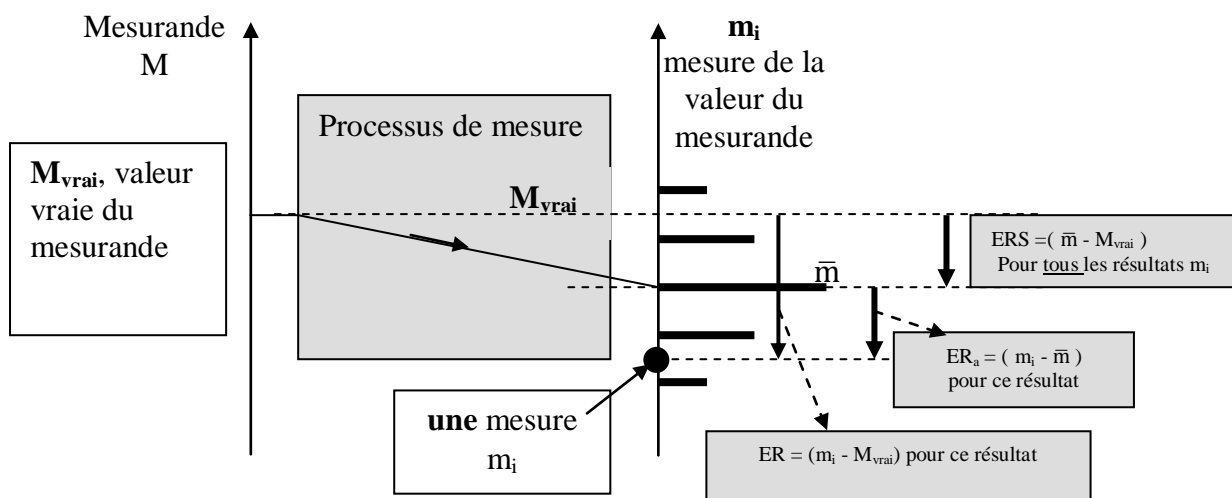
Mesurande M

$m_i$ mesure de la valeur du mesurande

Processus de mesure

$M_{vrai}$, valeur vraie du mesurande

$M_{vrai}$

$\bar{m}$

ERS =( $\bar{m}$ - $M_{vrai}$ )
Pour tous les résultats $m_i$

$ER_a$ = ( $m_i$ - $\bar{m}$ )
pour ce résultat

une mesure $m_i$

ER = ($m_i$ - $M_{vrai}$) pour ce résultat